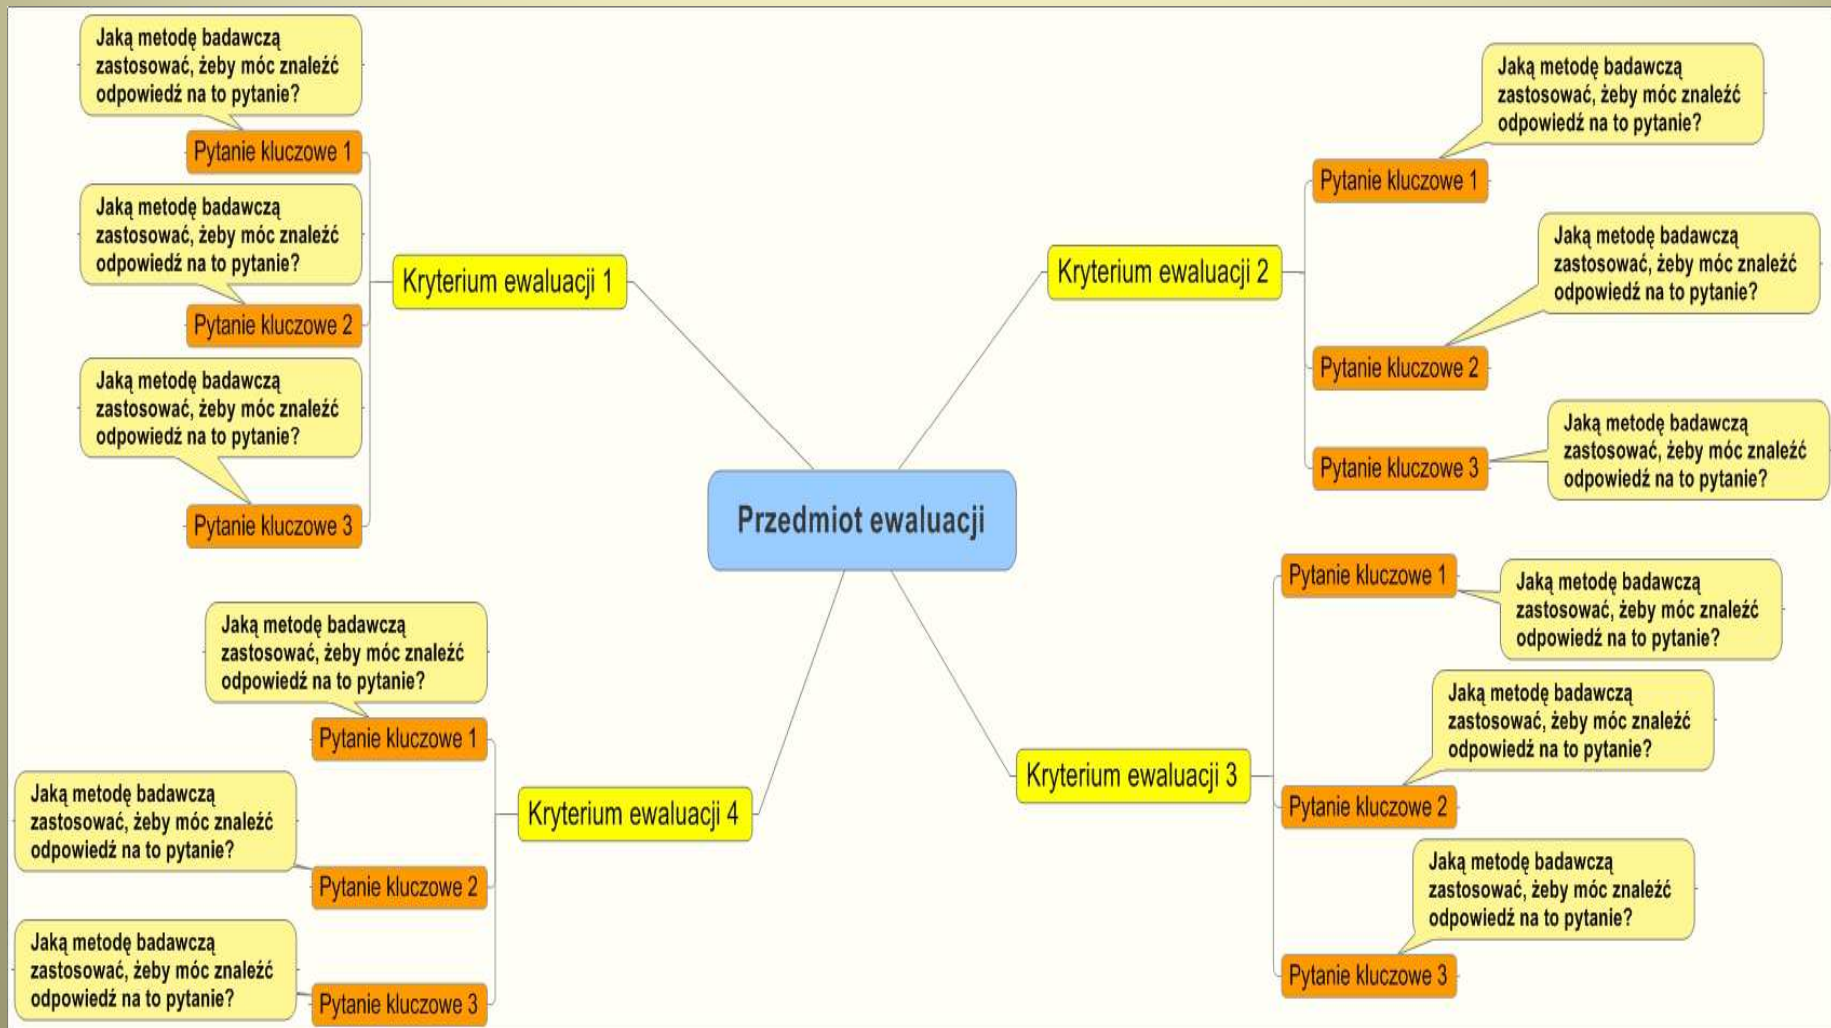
Przedmiot ewaluacji

Kryterium ewaluacji 1

Jaką metodę badawczą zastosować, żeby móc znaleźć odpowiedź na to pytanie?

Pytanie kluczowe 1

Jaką metodę badawczą zastosować, żeby móc znaleźć odpowiedź na to pytanie?

Pytanie kluczowe 2

Jaką metodę badawczą zastosować, żeby móc znaleźć odpowiedź na to pytanie?

Pytanie kluczowe 3

Kryterium ewaluacji 2

Jaką metodę badawczą zastosować, żeby móc znaleźć odpowiedź na to pytanie?

Pytanie kluczowe 1

Jaką metodę badawczą zastosować, żeby móc znaleźć odpowiedź na to pytanie?

Pytanie kluczowe 2

Pytanie kluczowe 3

Jaką metodę badawczą zastosować, żeby móc znaleźć odpowiedź na to pytanie?

Kryterium ewaluacji 3

Pytanie kluczowe 1

Jaką metodę badawczą zastosować, żeby móc znaleźć odpowiedź na to pytanie?

Jaką metodę badawczą zastosować, żeby móc znaleźć odpowiedź na to pytanie?

Pytanie kluczowe 2

Jaką metodę badawczą zastosować, żeby móc znaleźć odpowiedź na to pytanie?

Pytanie kluczowe 3

Kryterium ewaluacji 4

Jaką metodę badawczą zastosować, żeby móc znaleźć odpowiedź na to pytanie?

Pytanie kluczowe 1

Jaką metodę badawczą zastosować, żeby móc znaleźć odpowiedź na to pytanie?

Pytanie kluczowe 2

Jaką metodę badawczą zastosować, żeby móc znaleźć odpowiedź na to pytanie?

Pytanie kluczowe 3